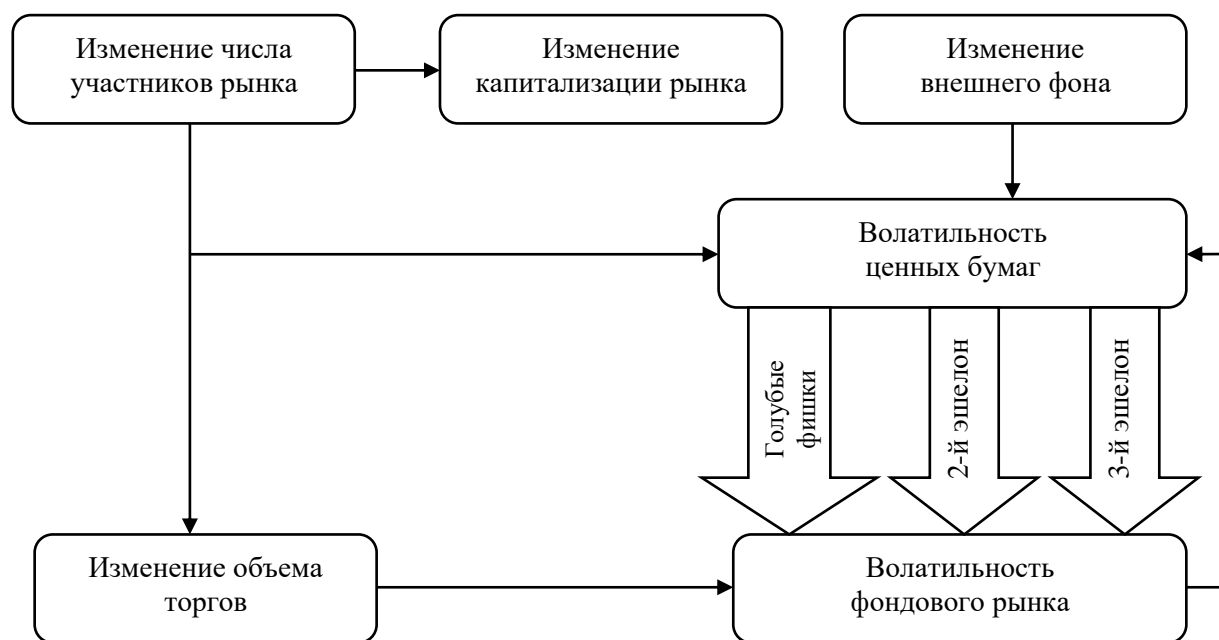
Изменение числа участников рынка

Изменение капитализации рынка

Изменение внешнего фона

Волатильность ценных бумаг

Голубые фишки

2-й эшелон

3-й эшелон

Изменение объема торгов

Волатильность фондового рынка